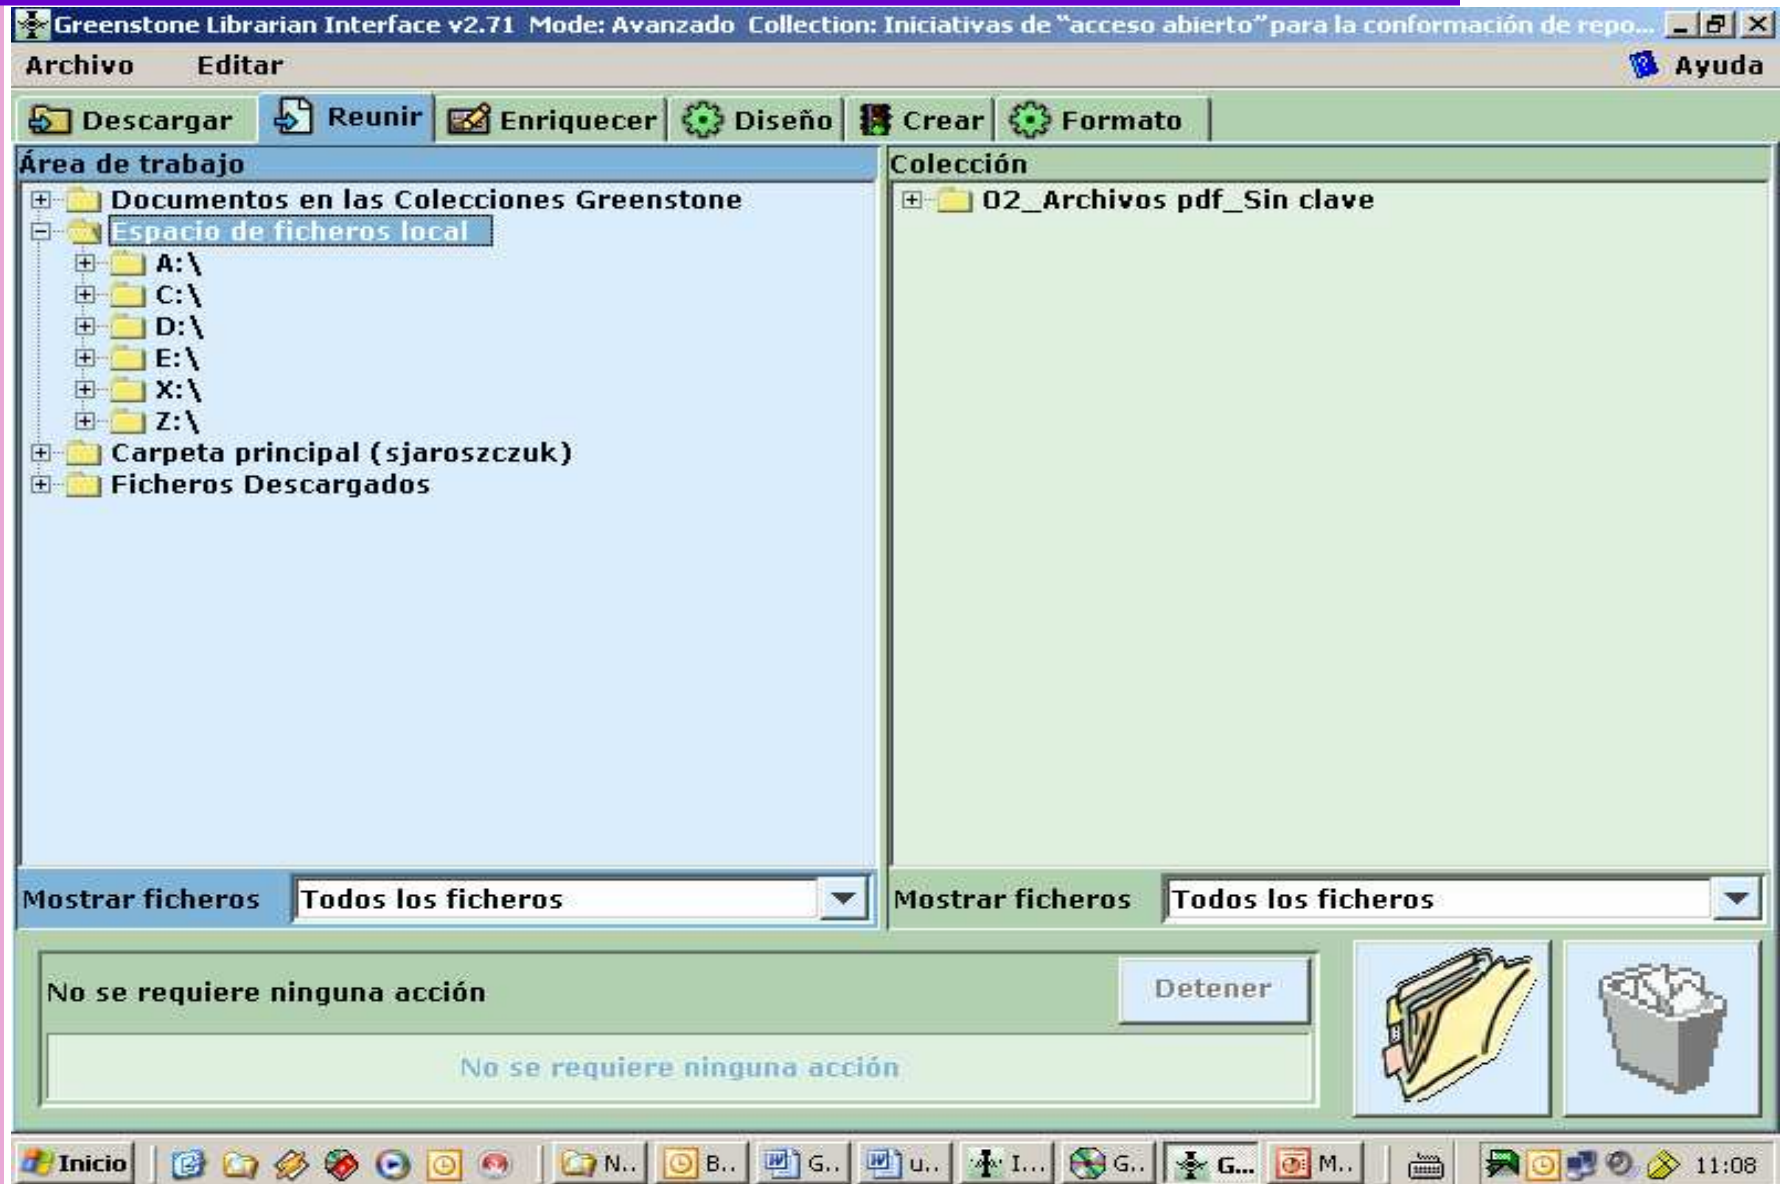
Greenstone Librarian Interface v2.71 Mode: Avanzado Collection: Iniciativas de "acceso abierto" para la conformación de repo...

Archivo Editar Ayuda

Descargar Reunir Enriquecer Diseño Crear Formato

Área de trabajo

Documentos en las Colecciones Greenstone
Espacio de ficheros local
A:\
C:\
D:\
E:\
X:\
Z:\
Carpeta principal (sjaroszczuk)
Ficheros Descargados

Mostrar ficheros Todos los ficheros

Colección

02_Archivos pdf_Sin clave

Mostrar ficheros Todos los ficheros

No se requiere ninguna acción

Detener

No se requiere ninguna acción

Inicio N.. B.. G.. u.. I... G.. G... M.. 11:08